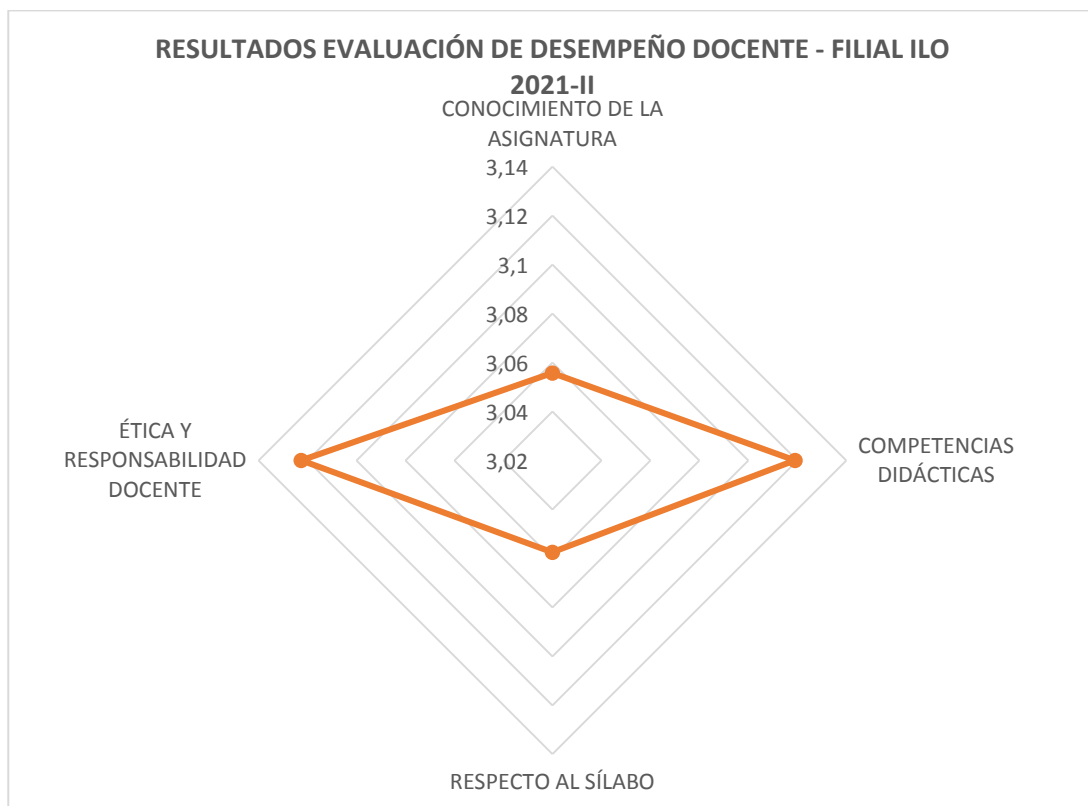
RESULTADOS EVALUACIÓN DE DESEMPEÑO DOCENTE - FILIAL ILO 2021-II

CONOCIMIENTO DE LA ASIGNATURA

3,14
3,12
3,1
3,08
3,06
3,04
3,02

ÉTICA Y RESPONSABILIDAD DOCENTE

COMPETENCIAS DIDÁCTICAS

RESPECTO AL SÍLABO